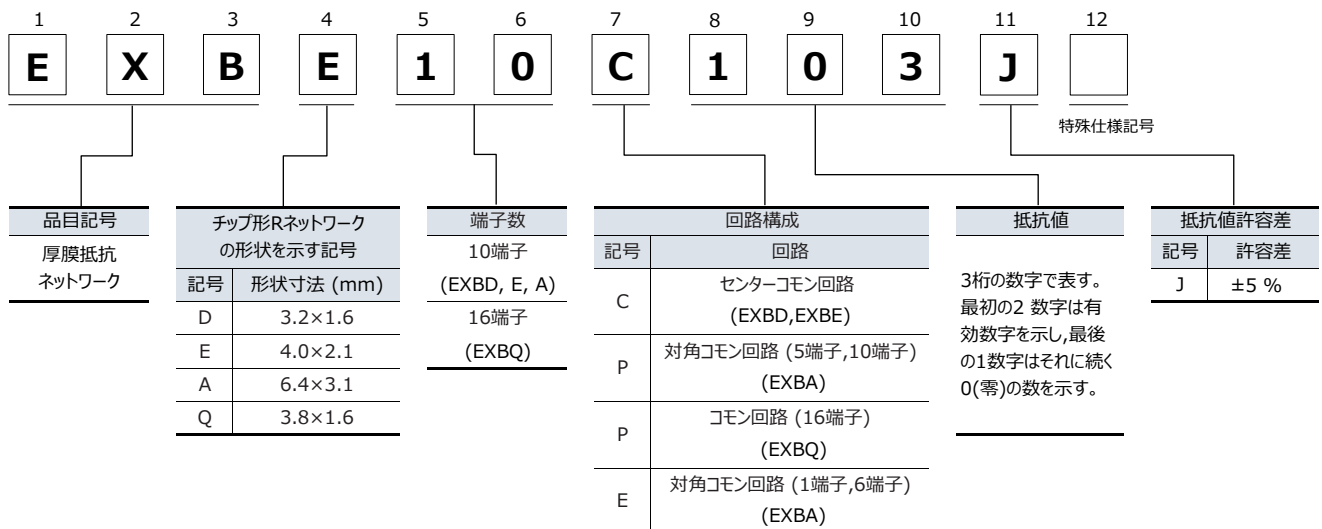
1 2 3 4 5 6 7 8 9 10 11 12

E X B E 1 0 C 1 0 3 J

特殊仕様記号

品目記号
厚膜抵抗
ネットワーク

チップ形Rネットワーク の形状を示す記号

| 記号 | 形状寸法 (mm) |
|---|---|
| D | 3.2×1.6 |
| E | 4.0×2.1 |
| A | 6.4×3.1 |
| Q | 3.8×1.6 |

端子数
10端子
(EXBD, E, A)
16端子
(EXBQ)

回路構成

| 記号 | 回路 |
|---|---|
| C | センターコモン回路 (EXBD,EXBE) |
| P | 対角コモン回路 (5端子,10端子) (EXBA) |
| P | コモン回路 (16端子) (EXBQ) |
| E | 対角コモン回路 (1端子,6端子) (EXBA) |

抵抗値
3桁の数字で表す。最初の2 数字は有効数字を示し,最後の1数字はそれに続く0(零)の数を示す。

抵抗値許容差

| 記号 | 許容差 |
|---|---|
| J | ±5 % |